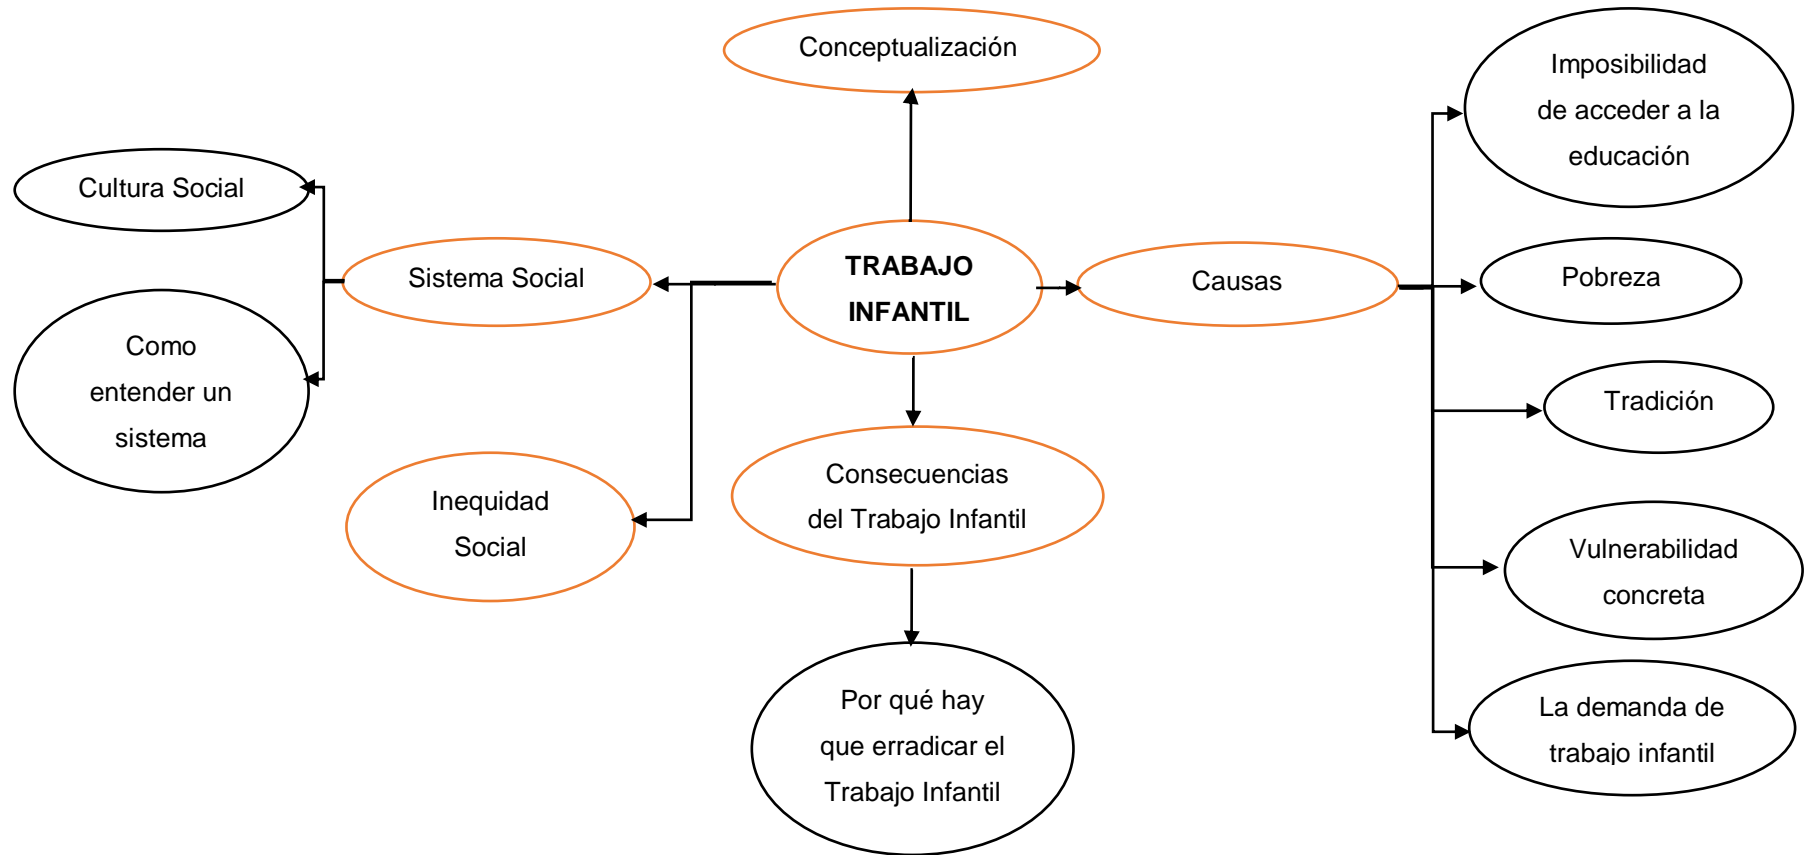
Conceptualización

Cultura Social

Sistema Social

Como entender un sistema

TRABAJO INFANTIL

Causas

Imposibilidad de acceder a la educación

Pobreza

Tradición

Vulnerabilidad concreta

La demanda de trabajo infantil

Inequidad Social

Consecuencias del Trabajo Infantil

Por qué hay que erradicar el Trabajo Infantil